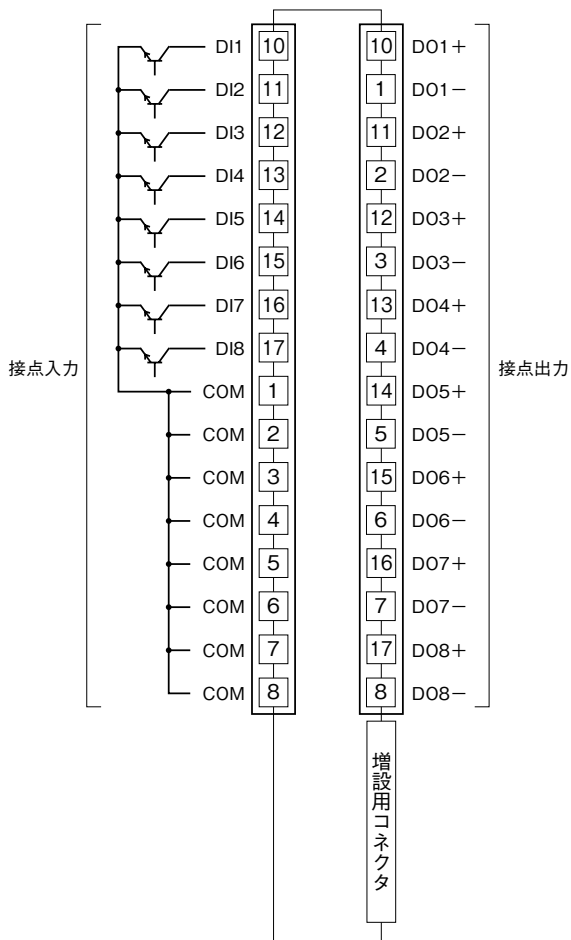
接点入力

DI1 10
DI2 11
DI3 12
DI4 13
DI5 14
DI6 15
DI7 16
DI8 17
COM 1
COM 2
COM 3
COM 4
COM 5
COM 6
COM 7
COM 8

10 DO1+
1 DO1−
11 DO2+
2 DO2−
12 DO3+
3 DO3−
13 DO4+
4 DO4−
14 DO5+
5 DO5−
15 DO6+
6 DO6−
16 DO7+
7 DO7−
17 DO8+
8 DO8−

接点出力

増設用コネクタ